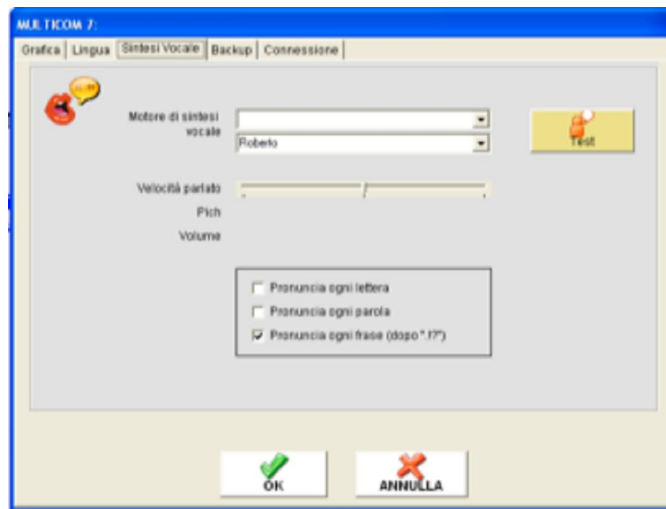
MULTICOM 7:

Grafica | Lingua | Sintesi Vocale | Backup | Connessione

Motore di sintesi vocale

Roberto

Test

Velocità parlato

Pich

Volume

Pronuncia ogni lettera

Pronuncia ogni parola

Pronuncia ogni frase (dopo ". !?")

OK

ANNULLA